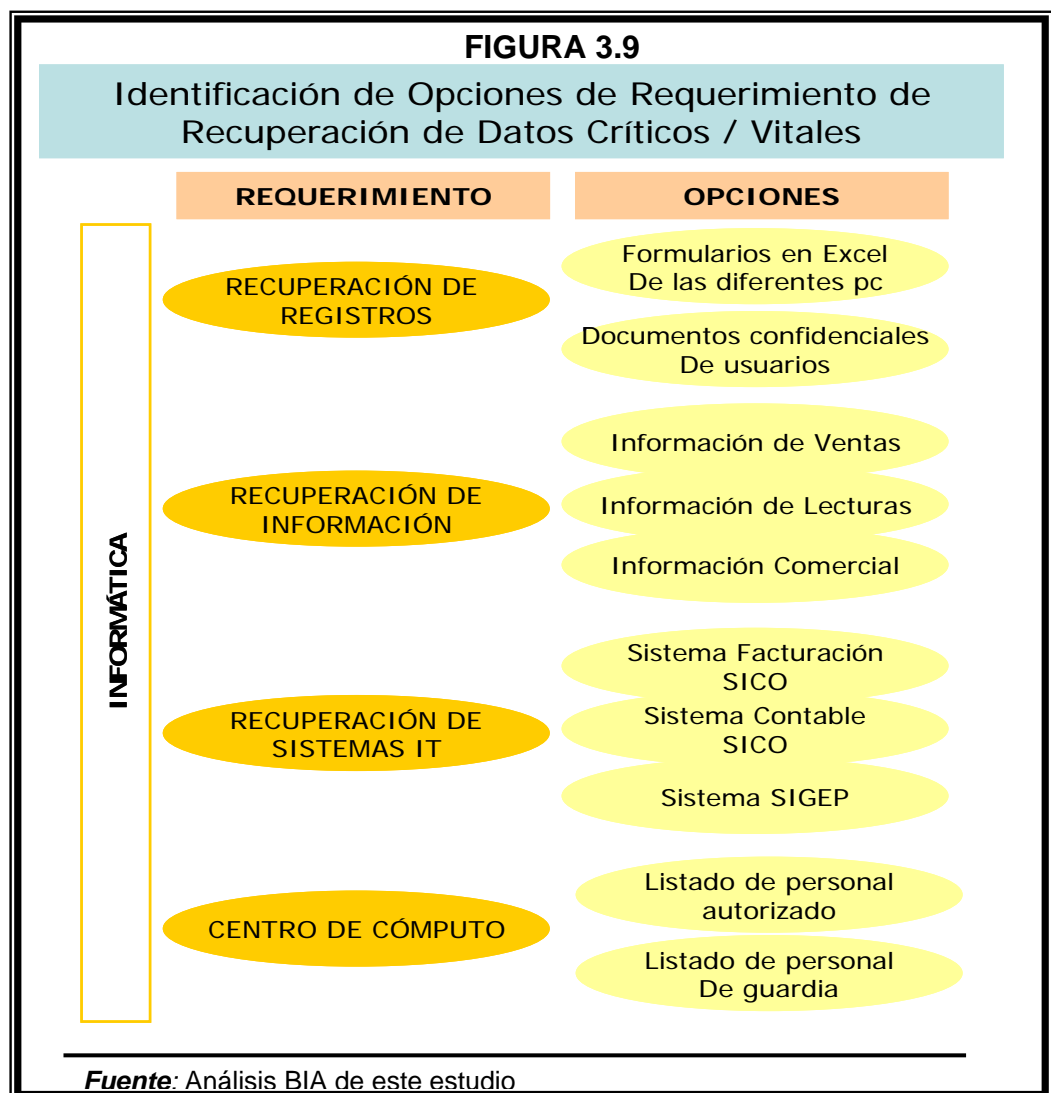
FIGURA 3.9

Identificación de Opciones de Requerimiento de Recuperación de Datos Críticos / Vitales

| REQUERIMIENTO | OPCIONES |
|---|---|
| RECUPERACIÓN DE REGISTROS | Formularios en Excel De las diferentes pc |
| | Documentos confidenciales De usuarios |
| RECUPERACIÓN DE INFORMACIÓN | Información de Ventas |
| | Información de Lecturas |
| | Información Comercial |
| RECUPERACIÓN DE SISTEMAS IT | Sistema Facturación SICO |
| | Sistema Contable SICO |
| | Sistema SIGEP |
| CENTRO DE CÓMPUTO | Listado de personal autorizado |
| | Listado de personal De guardia |

INFORMÁTICA

Fuente: Análisis BIA de este estudio